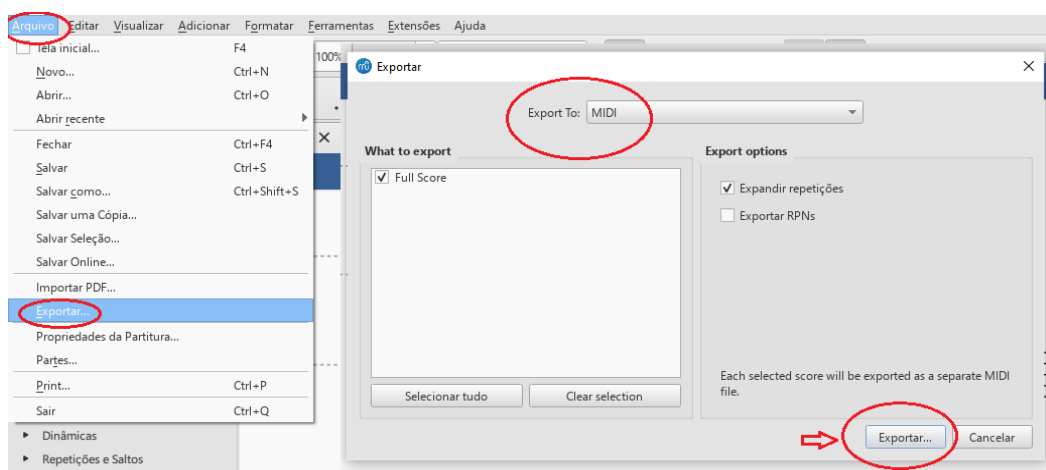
Arquivo Editar Visualizar Adicionar Formatar Ferramentas Extensões Ajuda

Tela inicial... F4
Novo... Ctrl+N
Abrir... Ctrl+O
Abrir recente
Fechar Ctrl+F4
Salvar Ctrl+S
Salvar como... Ctrl+Shift+S
Salvar uma Cópia...
Salvar Seleção...
Salvar Online...
Importar PDF...
Exportar...
Propriedades da Partitura...
Partes...
Print... Ctrl+P
Sair Ctrl+Q

Dinâmicas
Repetições e Saltos

100%

Exportar

Export To: MIDI

What to export
Full Score

Selecionar tudo
Clear selection

Export options
Expandir repetições
Exportar RPNs

Each selected score will be exported as a separate MIDI file.

Exportar...
Cancelar